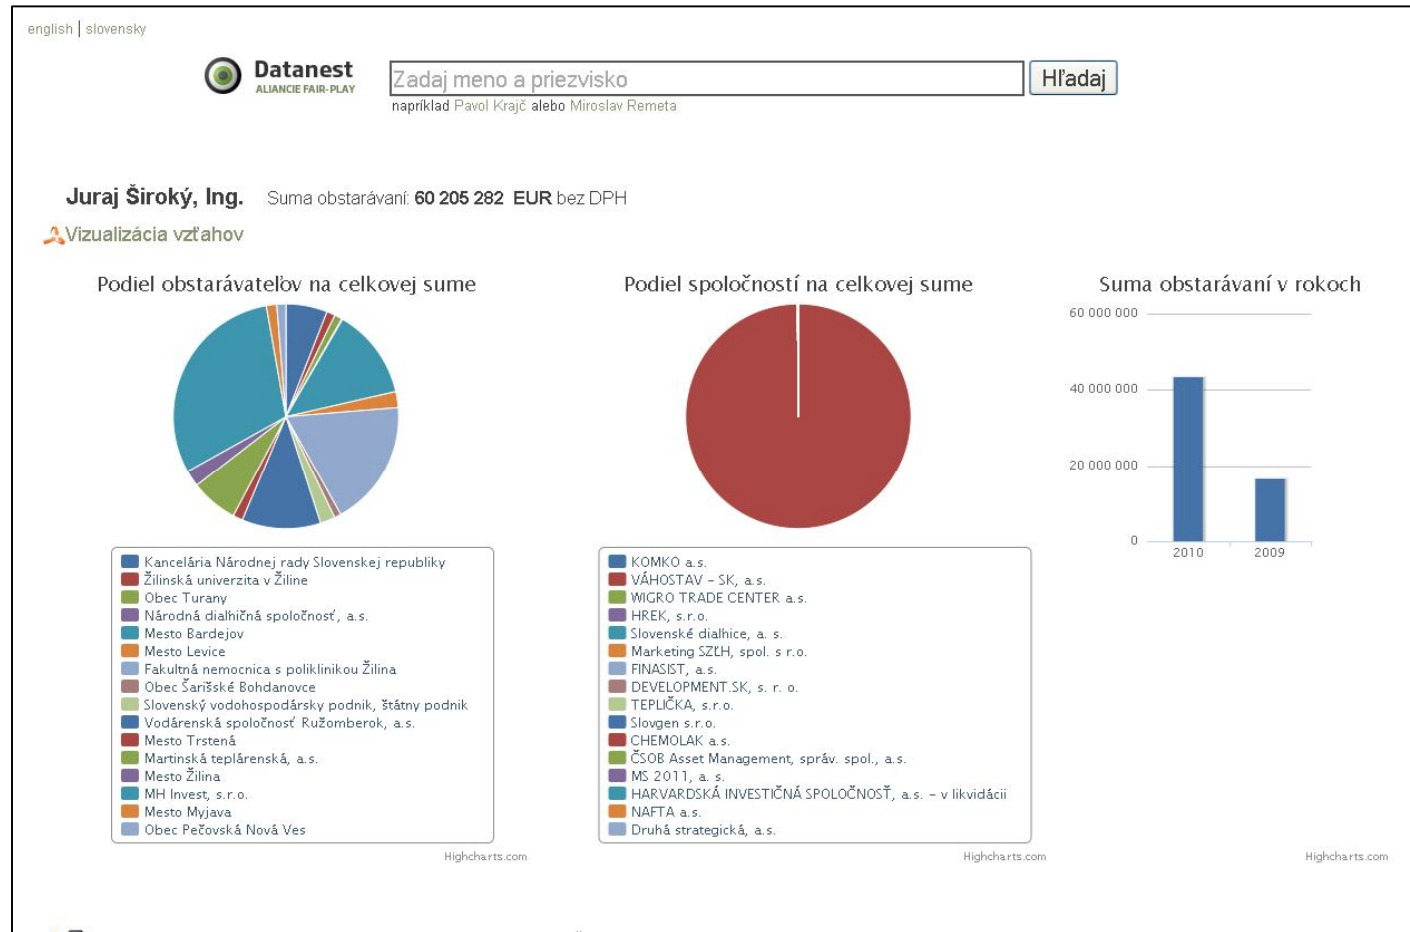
english | slovensky

Datanest
ALIANCIE FAIR-PLAY

Zadaj meno a priezvisko
Hľadaj
napríklad Pavol Krajč alebo Miroslav Remeta

Juraj Široký, Ing. Suma obstarávaní: 60 205 282 EUR bez DPH

Vizualizácia vzťahov

Podiel obstarávateľov na celkovej sume

Kancelária Národnej rady Slovenskej republiky
Žilinská univerzita v Žiline
Obec Turany
Národná diaľničná spoločnosť, a.s.
Mesto Bardejov
Mesto Levice
Fakultná nemocnica s poliklinikou Žilina
Obec Šarišské Bohdanovce
Slovenský vodohospodársky podnik, štátny podnik
Vodárenská spoločnosť Ružomberok, a.s.
Mesto Trstená
Martinská teplárenská, a.s.
Mesto Žilina
MH Invest, s.r.o.
Mesto Myjava
Obec Pečovská Nová Ves

Highcharts.com

Podiel spoločností na celkovej sume

KOMKO a.s.
VÁHOSTAV - SK, a.s.
WIGRO TRADE CENTER a.s.
HREK, s.r.o.
Slovenské diaľnice, a. s.
Marketing SZĽH, spol. s r.o.
FINASIST, a.s.
DEVELOPMENT.SK, s. r. o.
TEPLIČKA, s.r.o.
Slovgen s.r.o.
CHEMOLAK a.s.
ČSOB Asset Management, správ. spol., a.s.
MS 2011, a. s.
HARVARDSKÁ INVESTIČNÁ SPOLOČNOSŤ, a.s. - v likvidácii
NAFTA a.s.
Druhá strategická, a.s.

Highcharts.com

Suma obstarávaní v rokoch

60 000 000
40 000 000
20 000 000
0
2010
2009

Highcharts.com